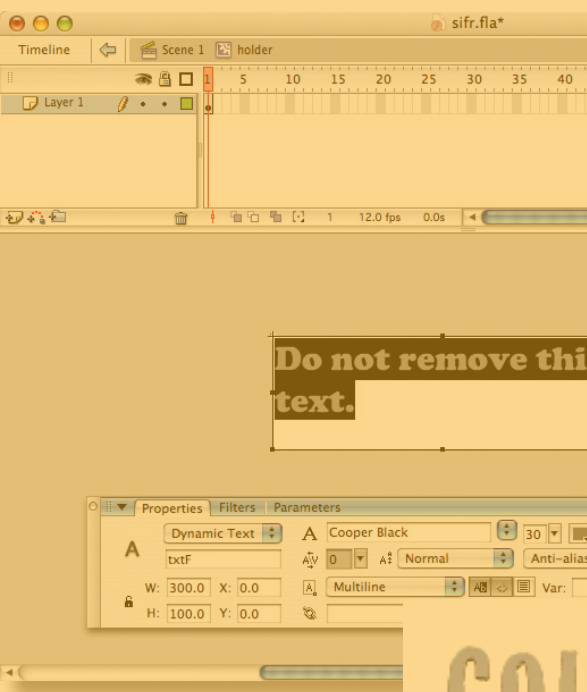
sifr.fla*

Timeline

Scene 1

holder

1 5 10 15 20 25 30 35 40

Layer 1

1 12.0 fps 0.0s

Do not remove thi

text.

Properties Filters Parameters

Dynamic Text

A

Cooper Black

30

txtF

0

Normal

Anti-alias

W: 300.0 X: 0.0

Multiline

Var:

H: 100.0 Y: 0.0

COL